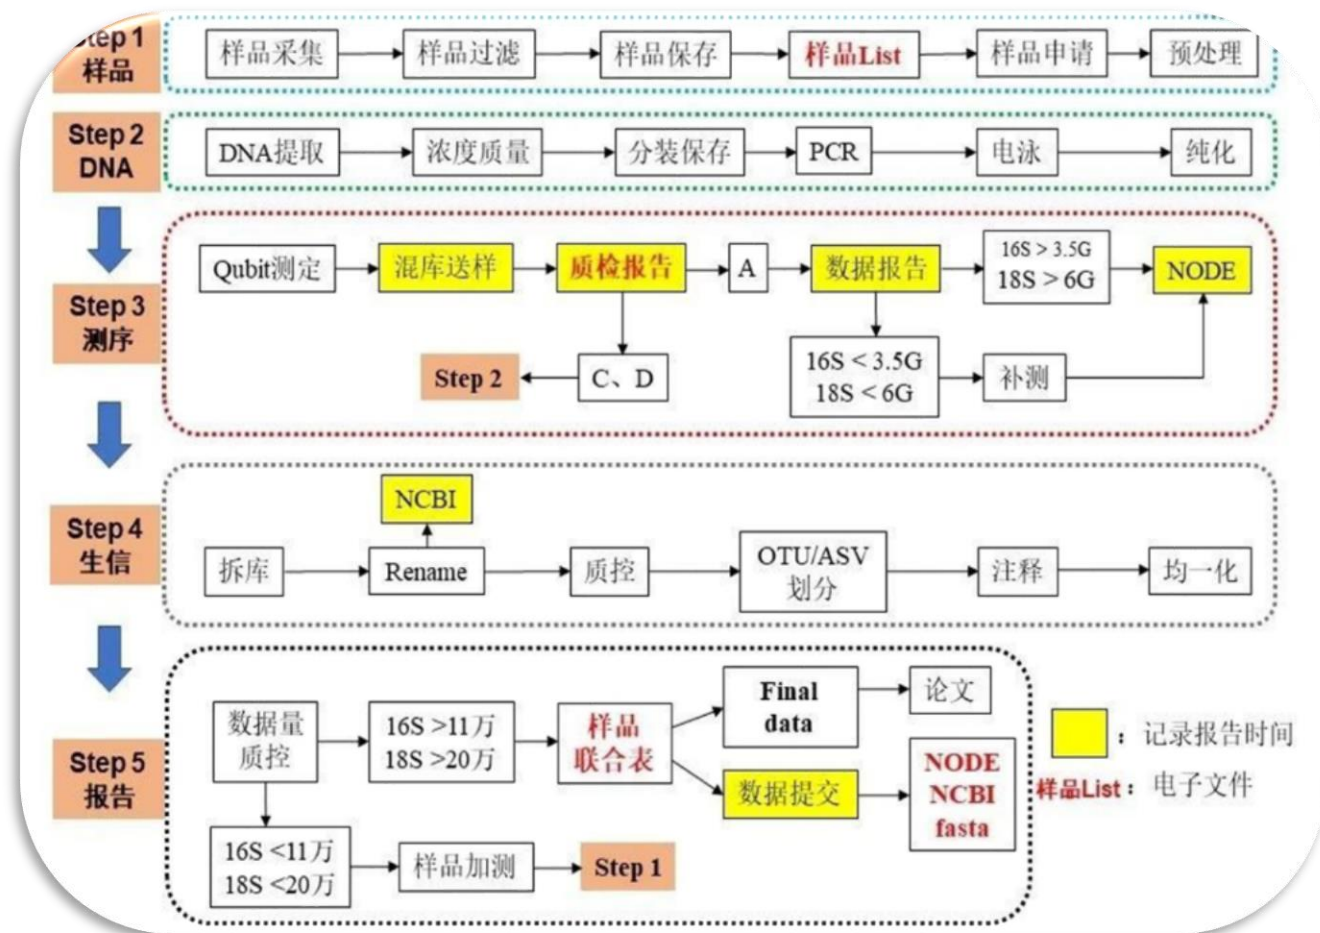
Step 1
样品

样品采集 样品过滤 样品保存 样品List 样品申请 预处理

Step 2
DNA

DNA提取 浓度质量 分装保存 PCR 电泳 纯化

Step 3
测序

Qubit测定 混库送样 质检报告 A 数据报告 16S > 3.5G 18S > 6G NODE

Step 2 C、D 16S < 3.5G 18S < 6G 补测

Step 4
生信

NCBI

拆库 Rename 质控 OTU/ASV 划分 注释 均一化

Step 5
报告

数据量质控 16S >11万 18S >20万 样品联合表 Final data 论文

数据提交 NODE NCBI fasta

16S <11万 18S <20万 样品加测 Step 1

：记录报告时间

样品List：电子文件